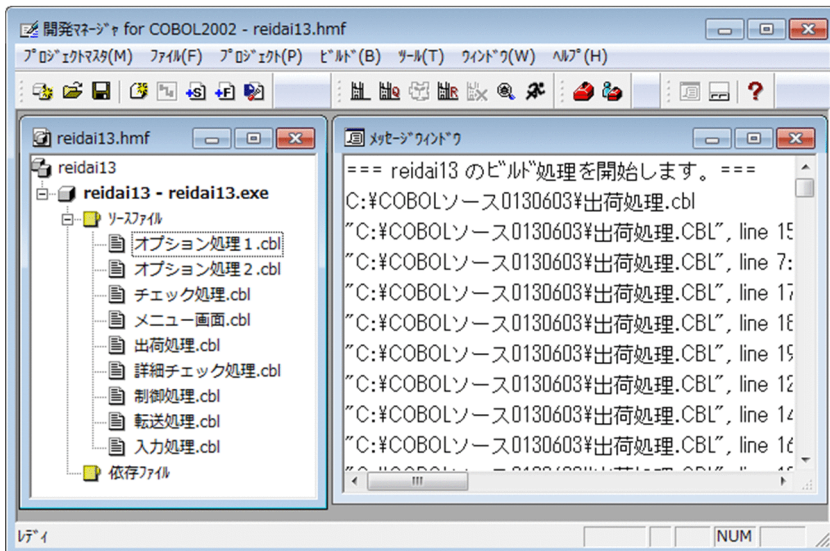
開発ﾏﾈｰｼﾞｬ for COBOL2002 - reidai13.hmf

ﾌﾟﾛｼﾞｪｸﾄﾏｽﾀ(M) ﾌｧｲﾙ(F) ﾌﾟﾛｼﾞｪｸﾄ(P) ﾋﾞﾙﾄﾞ(B) ﾂｰﾙ(T) ｳｨﾝﾄﾞｳ(W) ﾍﾙﾌﾟ(H)

reidai13.hmf

reidai13
reidai13 - reidai13.exe
ｿｰｽﾌｧｲﾙ
オプション処理１.cbl
オプション処理２.cbl
チェック処理.cbl
メニュー画面.cbl
出荷処理.cbl
詳細チェック処理.cbl
制御処理.cbl
転送処理.cbl
入力処理.cbl
依存ﾌｧｲﾙ

ﾒｯｾｰｼﾞｳｨﾝﾄﾞｳ

=== reidai13 のﾋﾞﾙﾄﾞ処理を開始します。===
C:¥COBOLソース0130603¥出荷処理.cbl
"C:¥COBOLソース0130603¥出荷処理.CBL", line 15
"C:¥COBOLソース0130603¥出荷処理.CBL", line 7:
"C:¥COBOLソース0130603¥出荷処理.CBL", line 17
"C:¥COBOLソース0130603¥出荷処理.CBL", line 18
"C:¥COBOLソース0130603¥出荷処理.CBL", line 19
"C:¥COBOLソース0130603¥出荷処理.CBL", line 12
"C:¥COBOLソース0130603¥出荷処理.CBL", line 14
"C:¥COBOLソース0130603¥出荷処理.CBL", line 16
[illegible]

ﾚﾃﾞｨ
NUM